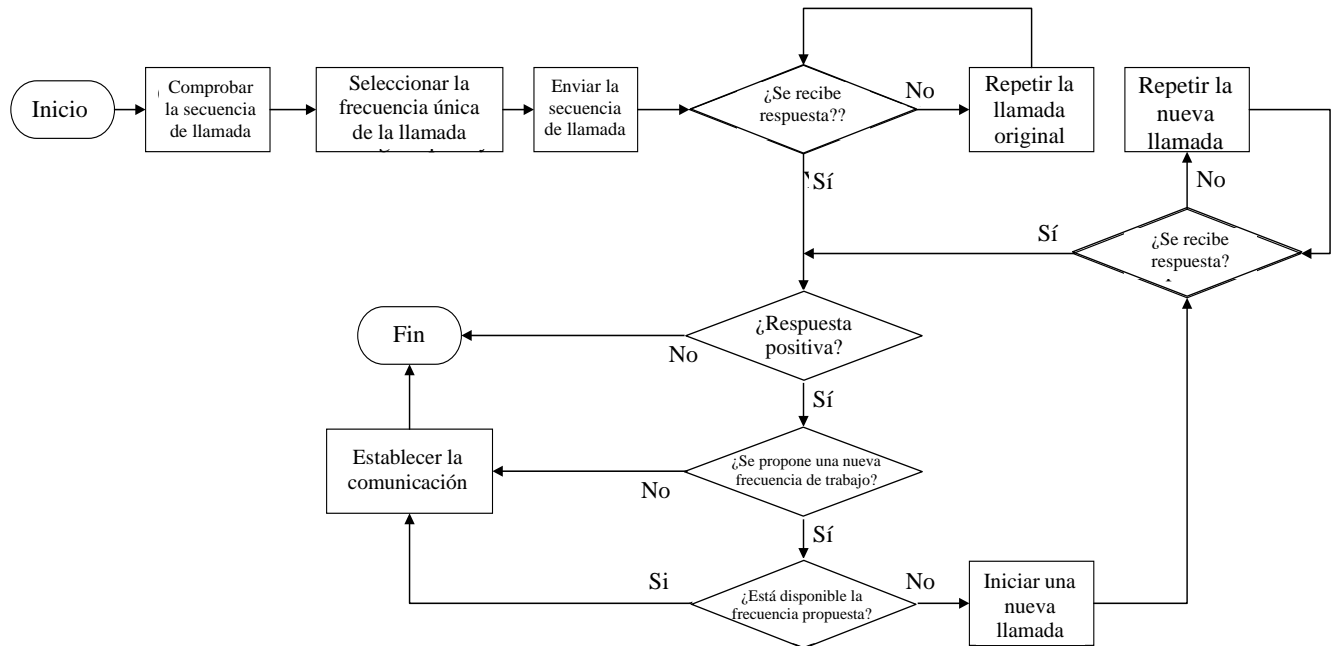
Inicio

Comprobar la secuencia de llamada

Seleccionar la frecuencia única de la llamada

Enviar la secuencia de llamada

¿Se recibe respuesta??

No

Repetir la llamada original

Repetir la nueva llamada

Sí

No

Sí

¿Se recibe respuesta?

Fin

¿Respuesta positiva?

No

Sí

Establecer la comunicación

¿Se propone una nueva frecuencia de trabajo?

No

Sí

Si

¿Está disponible la frecuencia propuesta?

No

Iniciar una nueva llamada